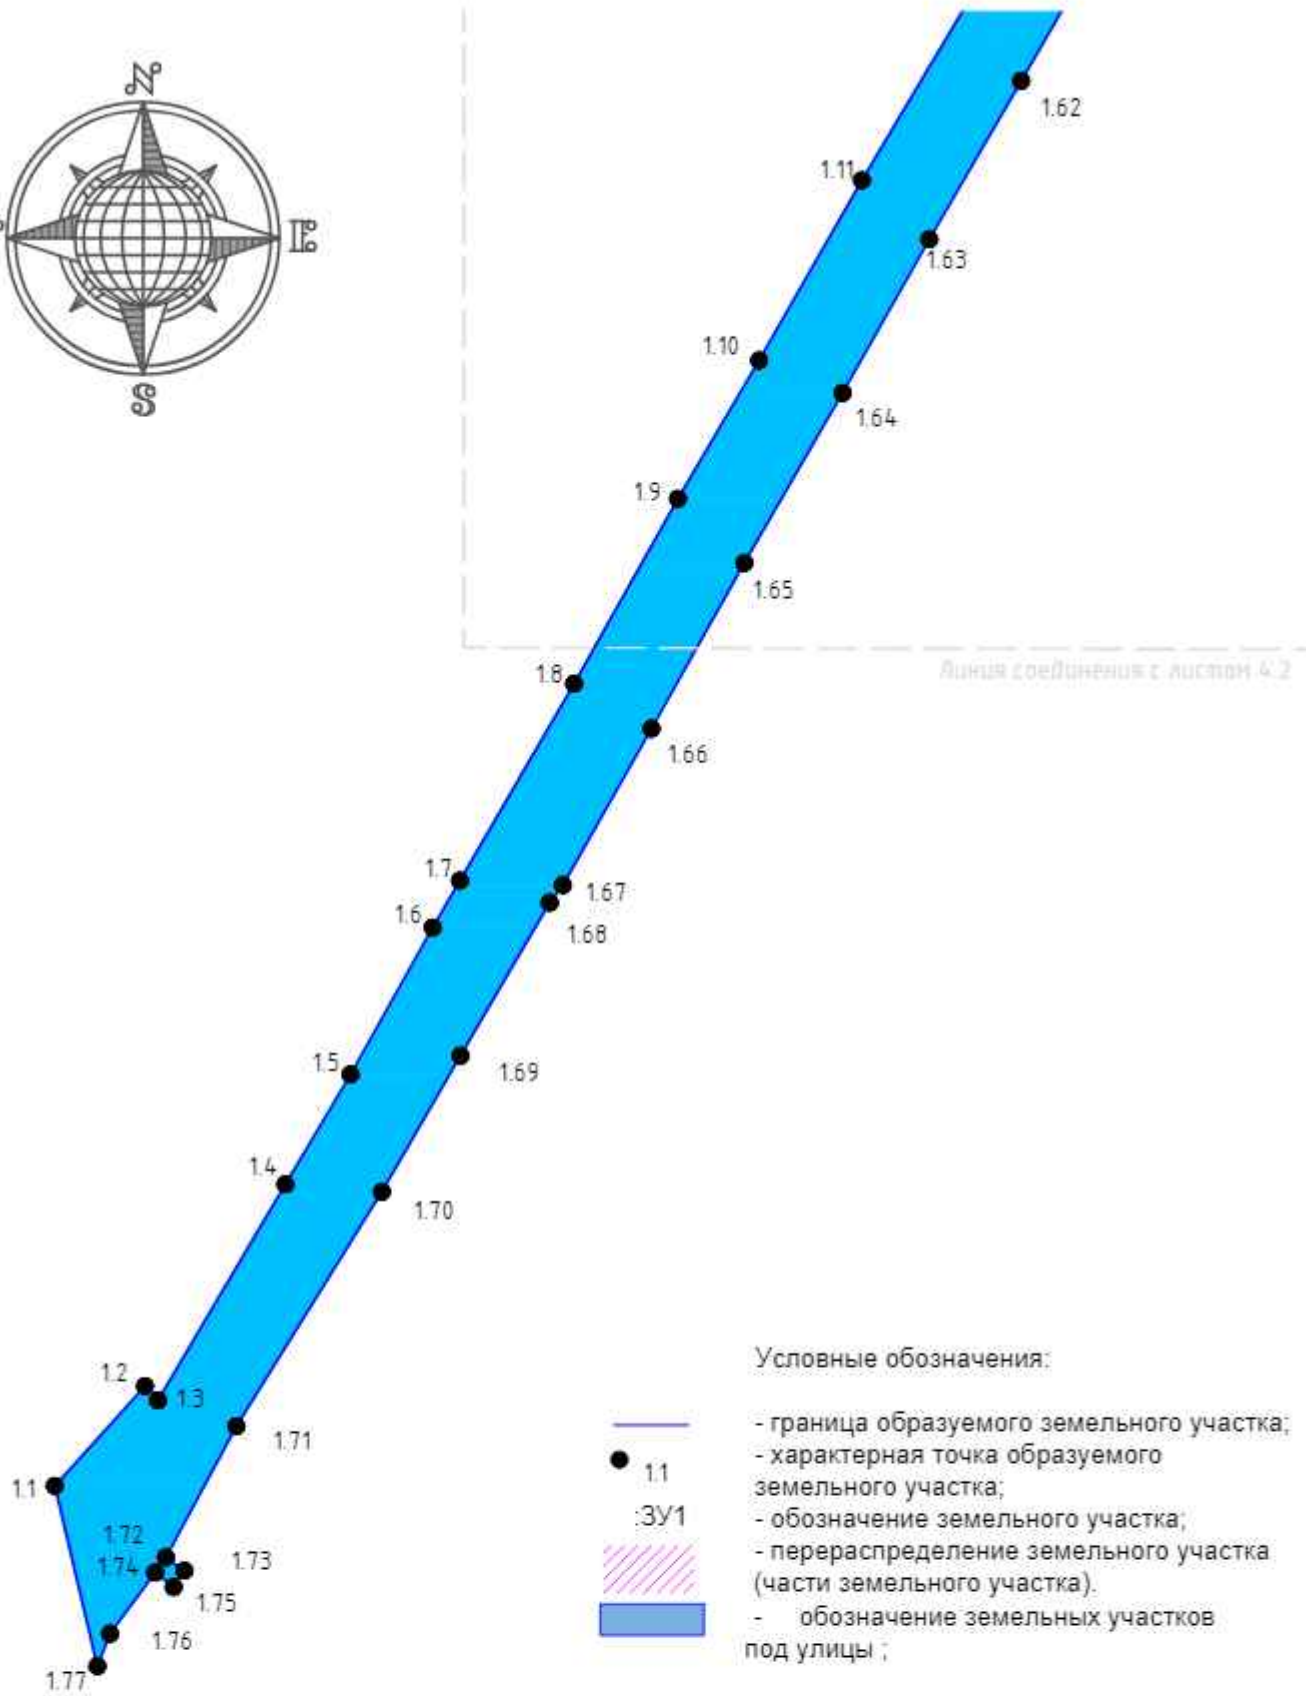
N
E
S
1.62
1.11
1.63
1.10
1.64
1.9
1.65
Линия соединения с листом 4.2
1.8
1.66
1.7
1.67
1.6
1.68
1.5
1.69
1.4
1.70
1.2
1.3
1.71
1.1
1.72
1.74
1.73
1.75
1.76
1.77

Условные обозначения:

- граница образуемого земельного участка;
1.1 - характерная точка образуемого земельного участка;
:ЗУ1 - обозначение земельного участка;
- перераспределение земельного участка (части земельного участка).
- обозначение земельных участков под улицы ;